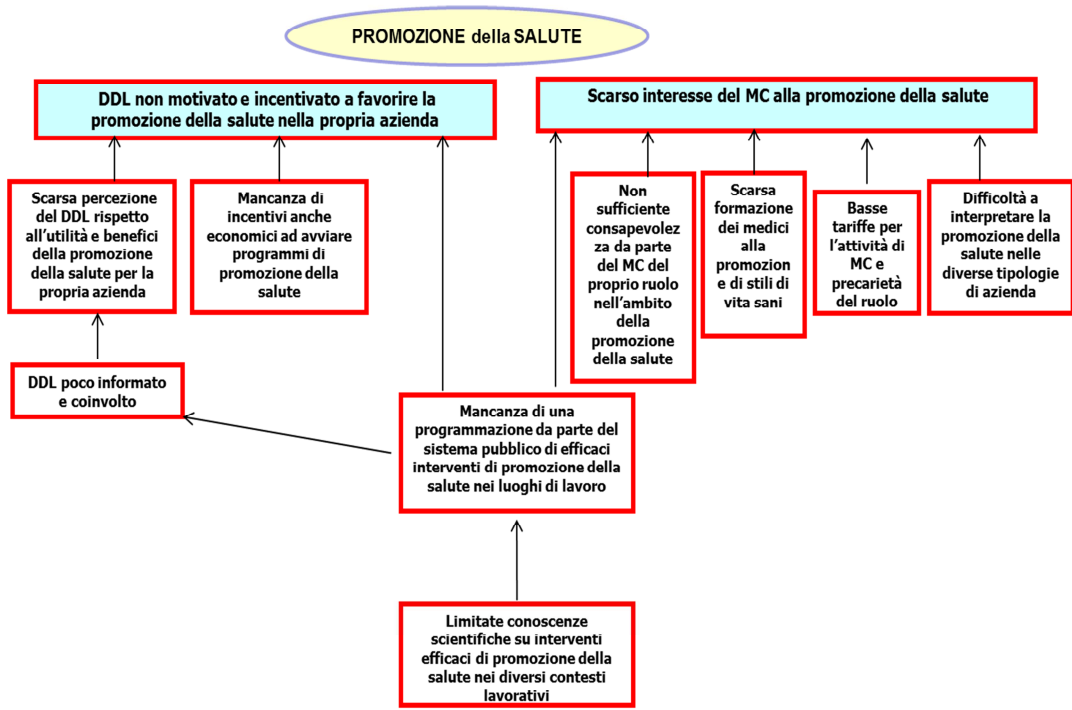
PROMOZIONE della SALUTE

DDL non motivato e incentivato a favorire la promozione della salute nella propria azienda

Scarso interesse del MC alla promozione della salute

Scarsa percezione del DDL rispetto all'utilità e benefici della promozione della salute per la propria azienda

Mancanza di incentivi anche economici ad avviare programmi di promozione della salute

Non sufficiente consapevolezza da parte del MC del proprio ruolo nell'ambito della promozione della salute

Scarsa formazione dei medici alla promozione e di stili di vita sani

Basse tariffe per l'attività di MC e precarietà del ruolo

Difficoltà a interpretare la promozione della salute nelle diverse tipologie di azienda

DDL poco informato e coinvolto

Mancanza di una programmazione da parte del sistema pubblico di efficaci interventi di promozione della salute nei luoghi di lavoro

Limitate conoscenze scientifiche su interventi efficaci di promozione della salute nei diversi contesti lavorativi